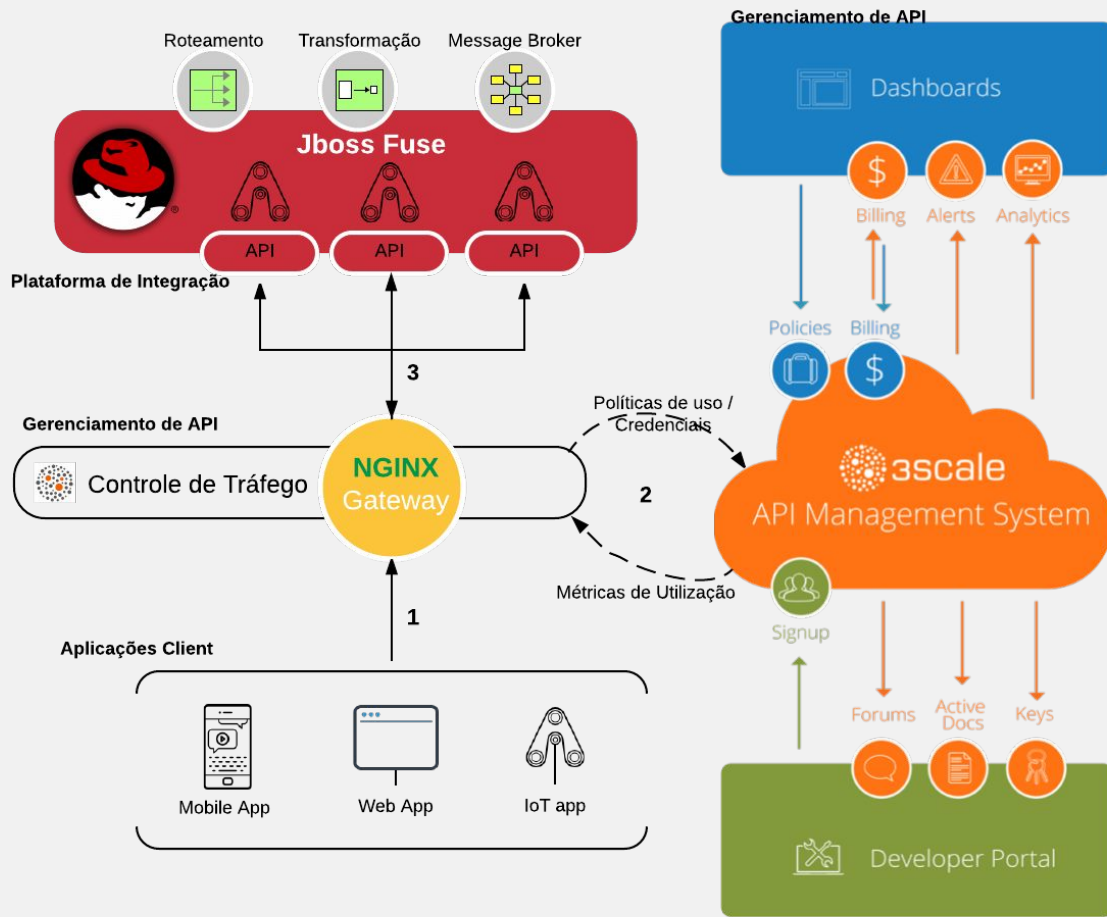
Roteamento
Transformação
Message Broker

Jboss Fuse

API
API
API

Plataforma de Integração

Gerenciamento de API

Dashboards

Billing
Alerts
Analytics

Policies
Billing

3

Políticas de uso / Credenciais

Gerenciamento de API

Controle de Tráfego

NGINX
Gateway

2

3scale
API Management System

Métricas de Utilização

Signup

1

Aplicações Client

Mobile App
Web App
IoT app

Forums
Active Docs
Keys

Developer Portal